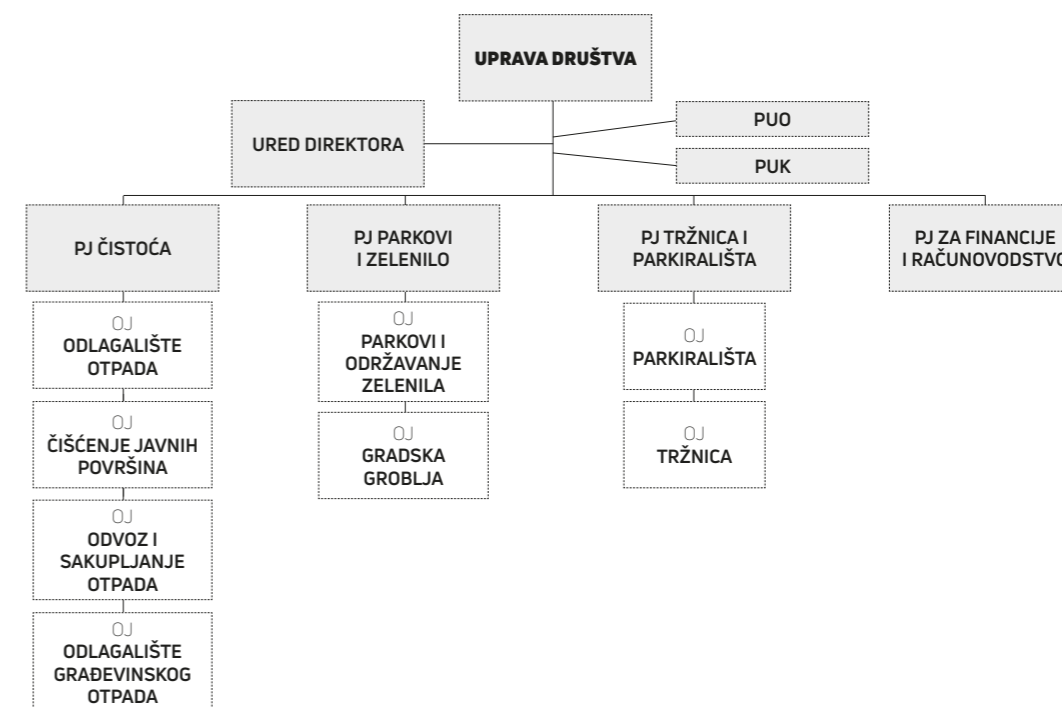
UPRAVA DRUŠTVA

URED DIREKTORA

PUO

PUK

PJ ČISTOĆA

OJ
ODLAGALIŠTE OTPADA

OJ
ČIŠĆENJE JAVNIH POVRŠINA

OJ
ODVOZ I SAKUPLJANJE OTPADA

OJ
ODLAGALIŠTE GRAĐEVINSKOG OTPADA

PJ PARKOVI I ZELENILO

OJ
PARKOVI I ODRŽAVANJE ZELENILA

OJ
GRADSKA GROBLJA

PJ TRŽNICA I PARKIRALIŠTA

OJ
PARKIRALIŠTA

OJ
TRŽNICA

PJ ZA FINANCIJE I RAČUNOVODSTVO